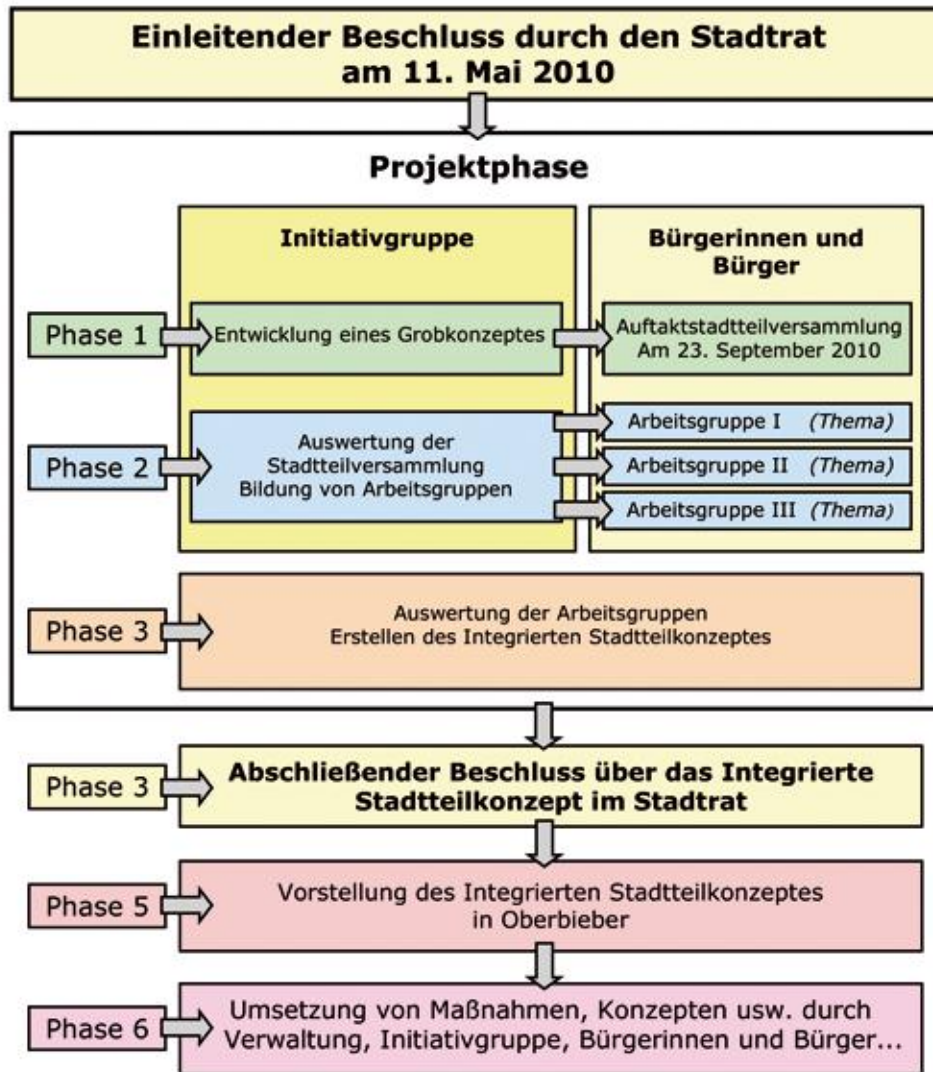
Einleitender Beschluss durch den Stadtrat am 11. Mai 2010

Projektphase

Initiativgruppe

Bürgerinnen und Bürger

Phase 1

Entwicklung eines Grobkonzeptes

Auftaktstadtteilversammlung Am 23. September 2010

Phase 2

Auswertung der Stadtteilversammlung Bildung von Arbeitsgruppen

Arbeitsgruppe I (Thema)

Arbeitsgruppe II (Thema)

Arbeitsgruppe III (Thema)

Phase 3

Auswertung der Arbeitsgruppen
Erstellen des Integrierten Stadtteilkonzeptes

Phase 3

Abschließender Beschluss über das Integrierte Stadtteilkonzept im Stadtrat

Phase 5

Vorstellung des Integrierten Stadtteilkonzeptes in Oberbieber

Phase 6

Umsetzung von Maßnahmen, Konzepten usw. durch Verwaltung, Initiativgruppe, Bürgerinnen und Bürger...